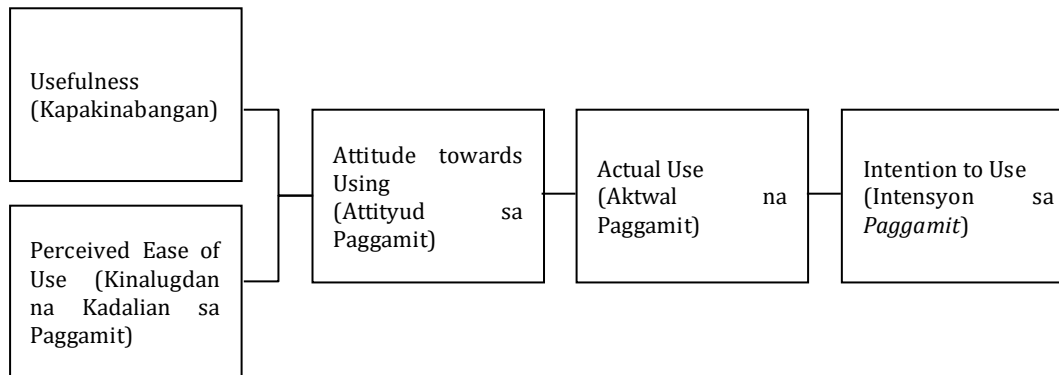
Usefulness (Kapakinabangan)

Perceived Ease of Use (Kinalugdan na Kadalian sa Paggamit)

Attitude towards Using (Attityud sa Paggamit)

Actual Use (Aktwal na Paggamit)

Intention to Use (Intensyon sa *Paggamit*)